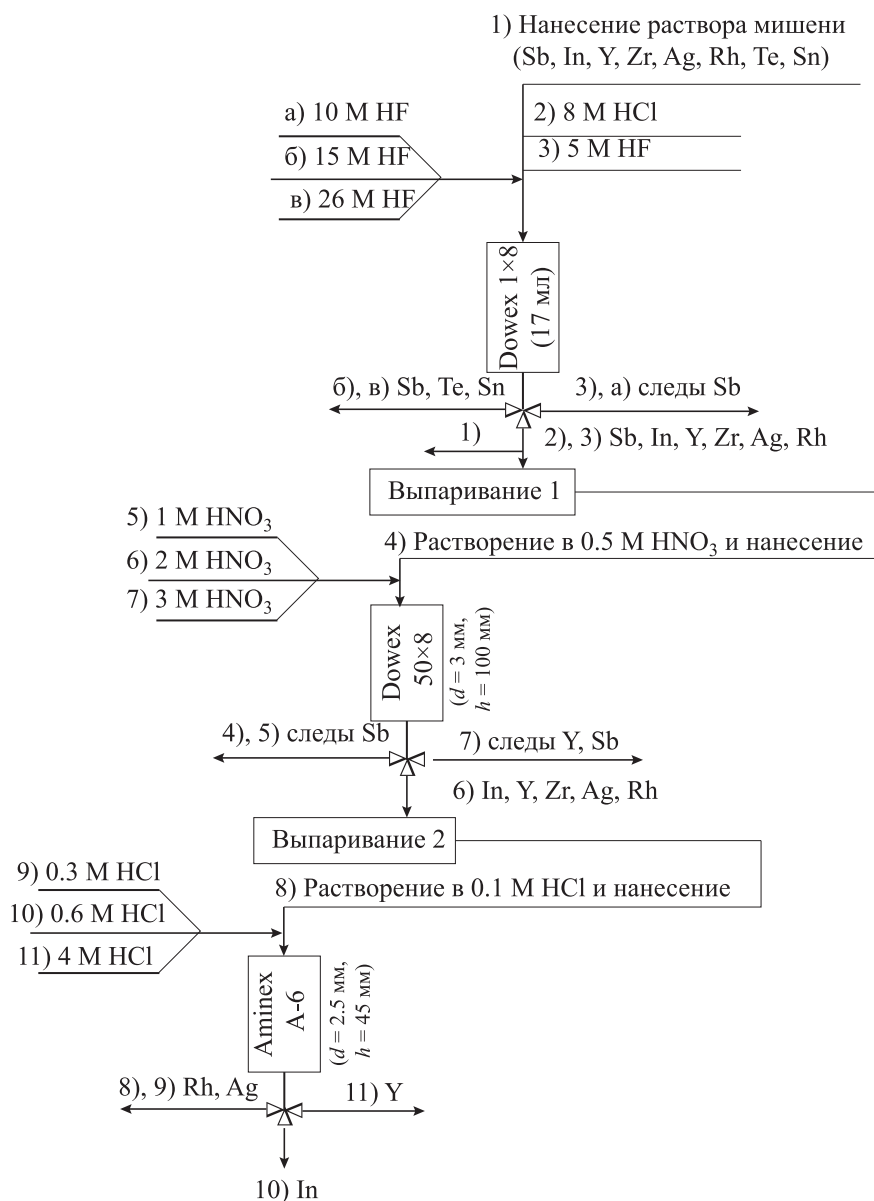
1) Нанесение раствора мишени (Sb, In, Y, Zr, Ag, Rh, Te, Sn)

а) 10 M HF
б) 15 M HF
в) 26 M HF

2) 8 M HCl
3) 5 M HF

Dowex 1×8 (17 мл)

б), в) Sb, Te, Sn
3), а) следы Sb
1)
2), 3) Sb, In, Y, Zr, Ag, Rh

Выпаривание 1

5) 1 M $HNO_3$
6) 2 M $HNO_3$
7) 3 M $HNO_3$

4) Растворение в 0.5 M $HNO_3$ и нанесение

Dowex 50×8
($d$ = 3 мм, $h$ = 100 мм)

4), 5) следы Sb
7) следы Y, Sb
6) In, Y, Zr, Ag, Rh

Выпаривание 2

9) 0.3 M HCl
10) 0.6 M HCl
11) 4 M HCl

8) Растворение в 0.1 M HCl и нанесение

Aminex A-6
($d$ = 2.5 мм, $h$ = 45 мм)

8), 9) Rh, Ag
11) Y
10) In